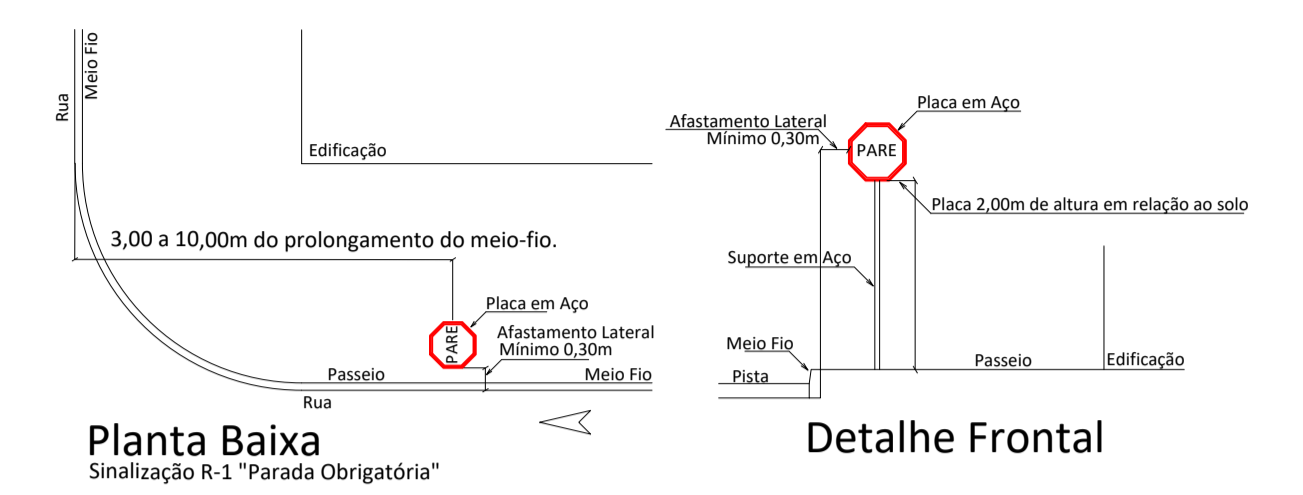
Rua
Meio Fio
Edificação
3,00 a 10,00m do prolongamento do meio-fio.
Placa em Aço
PARE
Afastamento Lateral
Mínimo 0,30m
Passeio
Meio Fio
Rua

Planta Baixa
Sinalização R-1 "Parada Obrigatória"

Placa em Aço
Afastamento Lateral
Mínimo 0,30m
PARE
Placa 2,00m de altura em relação ao solo
Suporte em Aço
Meio Fio
Pista
Passeio
Edificação

Detalhe Frontal